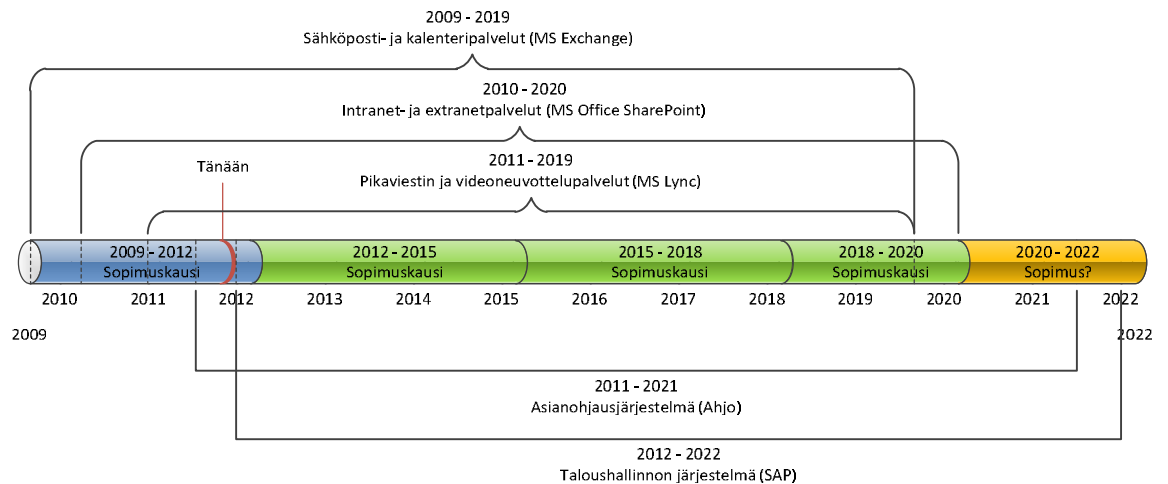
2009 - 2019
Sähköposti- ja kalenteripalvelut (MS Exchange)

2010 - 2020
Intranet- ja extranetpalvelut (MS Office SharePoint)

2011 - 2019
Pikaviestin ja videoneuvottelupalvelut (MS Lync)

Tänään

2009 - 2012
Sopimuskausi

2012 - 2015
Sopimuskausi

2015 - 2018
Sopimuskausi

2018 - 2020
Sopimuskausi

2020 - 2022
Sopimus?

2010 2011 2012 2013 2014 2015 2016 2017 2018 2019 2020 2021 2022

2009

2022

2011 - 2021
Asianohjausjärjestelmä (Ahjo)

2012 - 2022
Taloushallinnon järjestelmä (SAP)